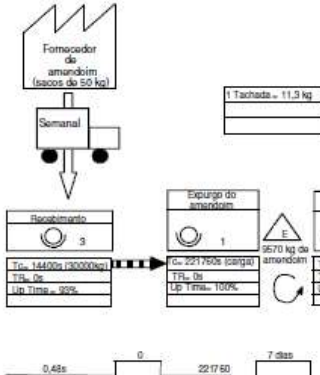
Fornecedor de amendoim (sacos de 50 kg)

Semanal

1 Tachada = 11,3 kg

Recebimento

3

Tc= 14400s (30000kg)
TR= 0s
Up Time= 93%

Expurgo do amendoim

1

C= 221760s (carga)
TR= 0s
Up Time= 100%

E

9570 kg de amendoim

0,48s

0

221760

7 dias